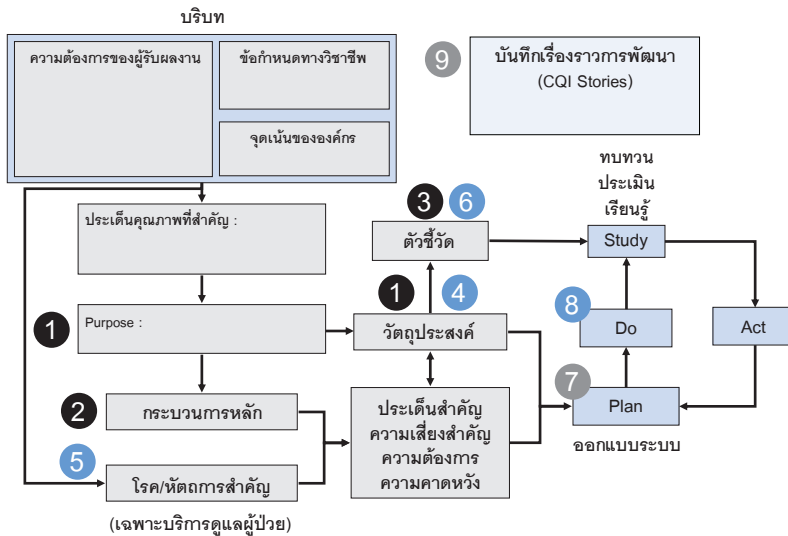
บริบท

ความต้องการของผู้รับผลงาน

ข้อกำหนดทางวิชาชีพ

จุดเน้นขององค์กร

9

บันทึกเรื่องราวการพัฒนา
(CQI Stories)

ประเด็นคุณภาพที่สำคัญ :

3 6

ตัวชี้วัด

ทบทวน
ประเมิน
เรียนรู้

Study

1 4

1

Purpose :

วัตถุประสงค์

8

Do

Act

7

Plan

2

กระบวนการหลัก

ประเด็นสำคัญ
ความเสี่ยงสำคัญ
ความต้องการ
ความคาดหวัง

ออกแบบระบบ

5

โรค/หัตถการสำคัญ

(เฉพาะบริการดูแลผู้ป่วย)